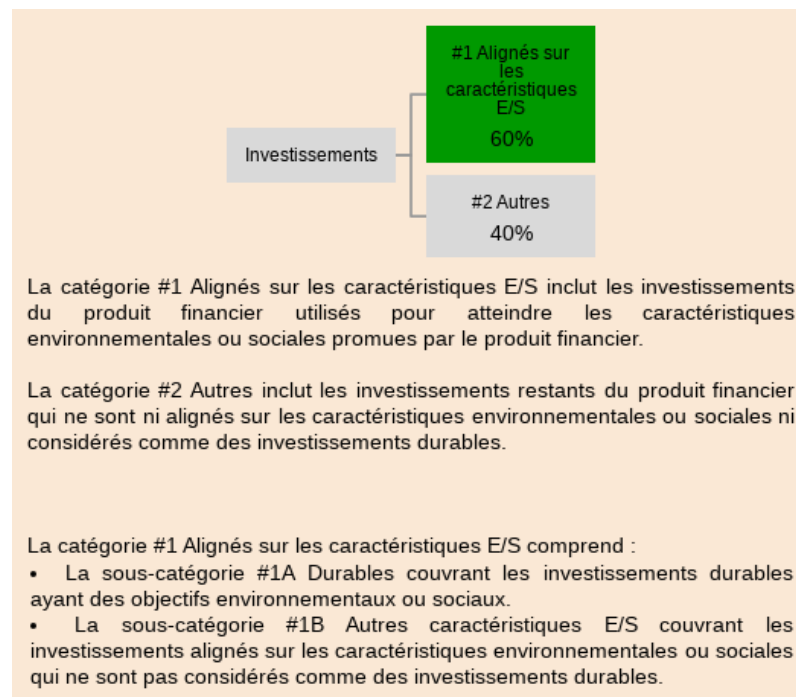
Investissements

#1 Alignés sur les caractéristiques E/S
60%

#2 Autres
40%

La catégorie #1 Alignés sur les caractéristiques E/S inclut les investissements du produit financier utilisés pour atteindre les caractéristiques environnementales ou sociales promues par le produit financier.

La catégorie #2 Autres inclut les investissements restants du produit financier qui ne sont ni alignés sur les caractéristiques environnementales ou sociales ni considérés comme des investissements durables.

La catégorie #1 Alignés sur les caractéristiques E/S comprend :
• La sous-catégorie #1A Durables couvrant les investissements durables ayant des objectifs environnementaux ou sociaux.
• La sous-catégorie #1B Autres caractéristiques E/S couvrant les investissements alignés sur les caractéristiques environnementales ou sociales qui ne sont pas considérés comme des investissements durables.